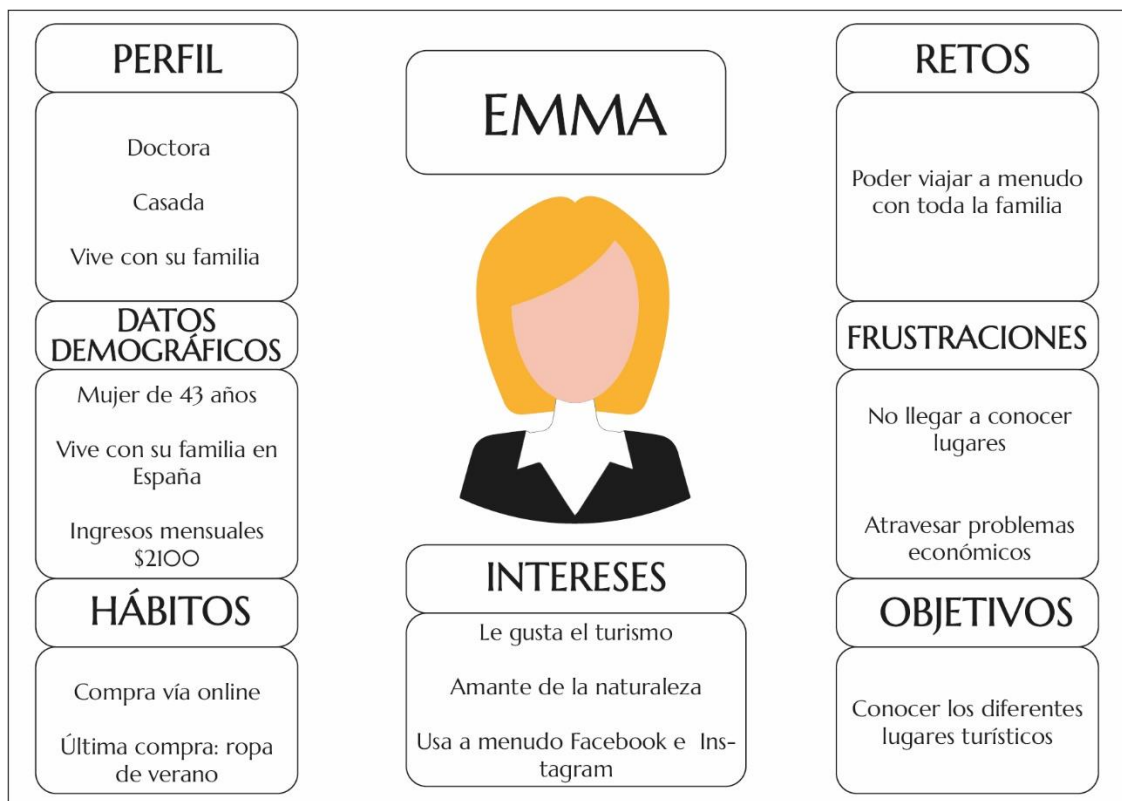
PERFIL

Doctora

Casada

Vive con su familia

DATOS DEMOGRÁFICOS

Mujer de 43 años

Vive con su familia en España

Ingresos mensuales \$2100

HÁBITOS

Compra vía online

Última compra: ropa de verano

EMMA

INTERESES

Le gusta el turismo

Amante de la naturaleza

Usa a menudo Facebook e Instagram

RETOS

Poder viajar a menudo con toda la familia

FRUSTRACIONES

No llegar a conocer lugares

Atravesar problemas económicos

OBJETIVOS

Conocer los diferentes lugares turísticos